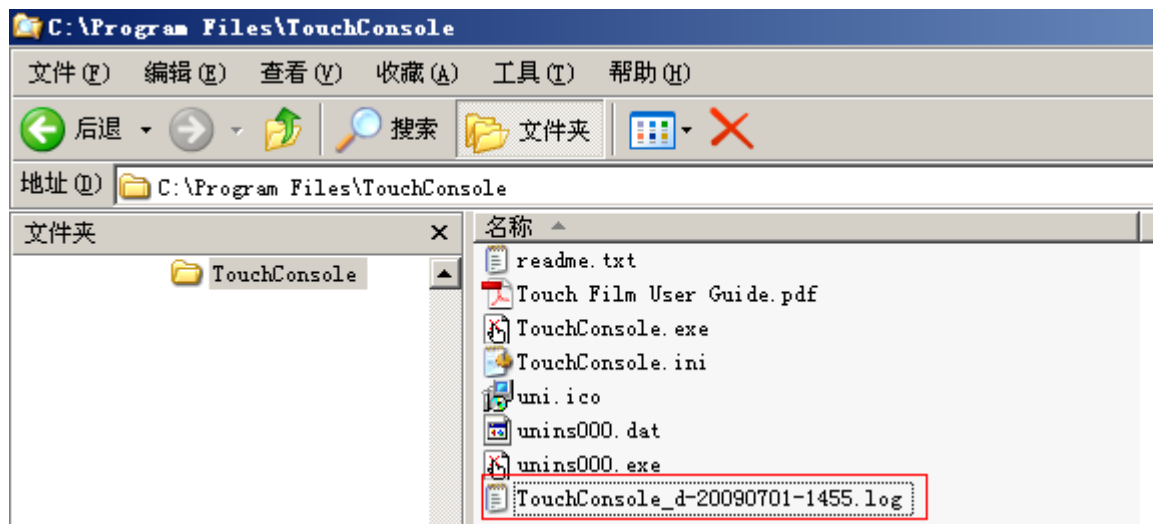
C:\Program Files\TouchConsole

文件(F) 编辑(E) 查看(V) 收藏(A) 工具(T) 帮助(H)

后退 搜索 文件夹

地址(D) C:\Program Files\TouchConsole

文件夹 ×

TouchConsole

名称

readme.txt
Touch Film User Guide.pdf
TouchConsole.exe
TouchConsole.ini
uni.ico
unins000.dat
unins000.exe
TouchConsole_d-20090701-1455.log